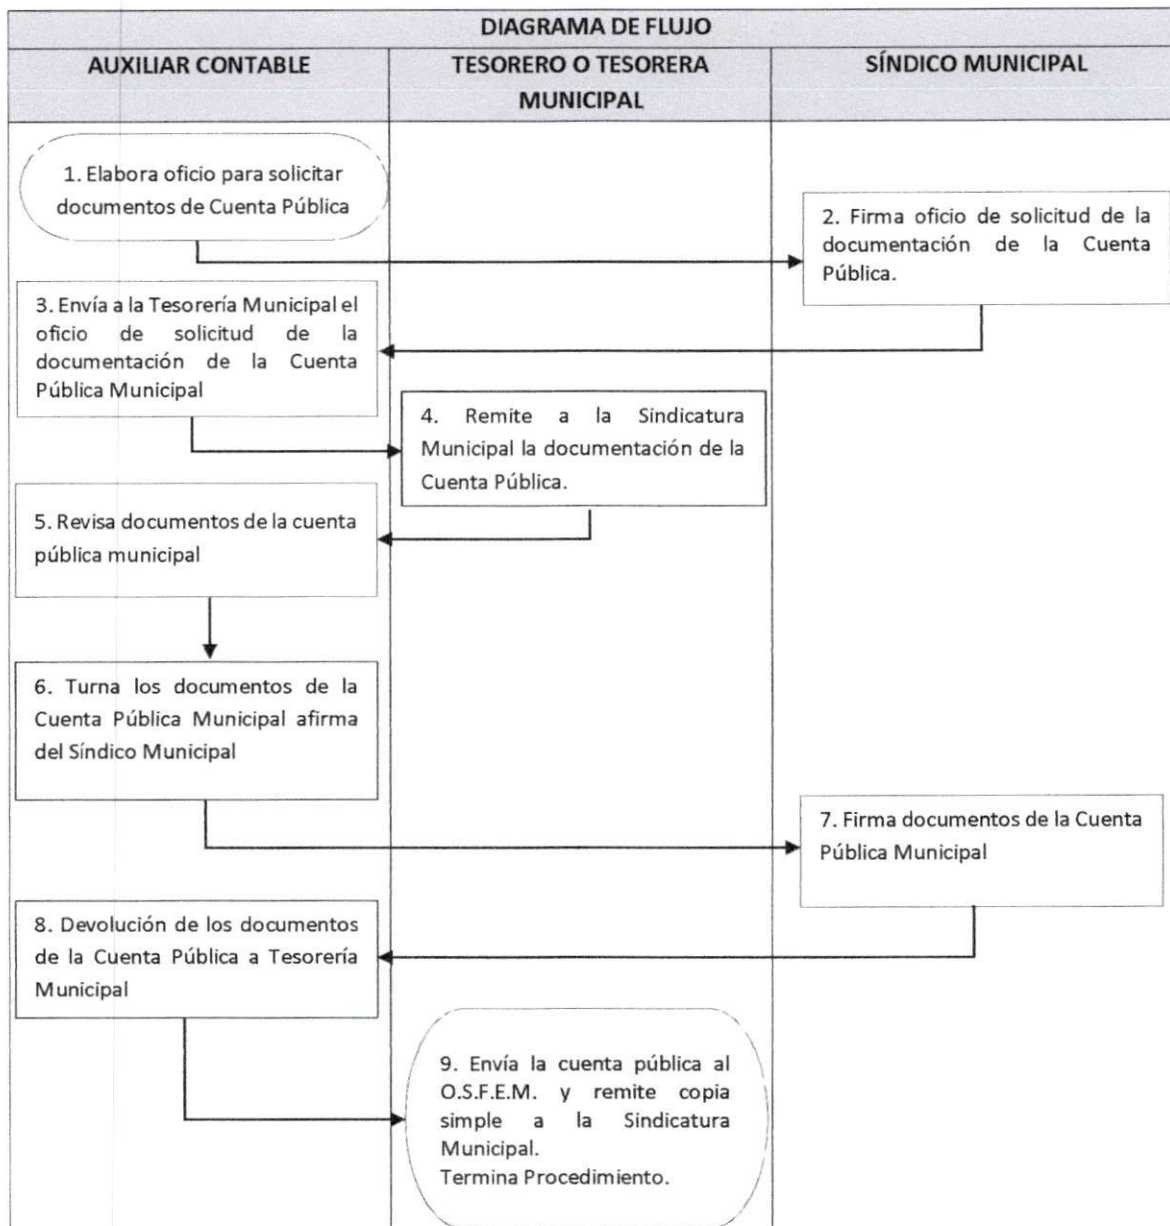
DIAGRAMA DE FLUJO

AUXILIAR CONTABLE

TESORERO O TESORERA MUNICIPAL

SÍNDICO MUNICIPAL

1. Elabora oficio para solicitar documentos de Cuenta Pública

2. Firma oficio de solicitud de la documentación de la Cuenta Pública.

3. Envía a la Tesorería Municipal el oficio de solicitud de la documentación de la Cuenta Pública Municipal

4. Remite a la Sindicatura Municipal la documentación de la Cuenta Pública.

5. Revisa documentos de la cuenta pública municipal

6. Turna los documentos de la Cuenta Pública Municipal afirma del Síndico Municipal

7. Firma documentos de la Cuenta Pública Municipal

8. Devolución de los documentos de la Cuenta Pública a Tesorería Municipal

9. Envía la cuenta pública al O.S.F.E.M. y remite copia simple a la Sindicatura Municipal.
Termina Procedimiento.